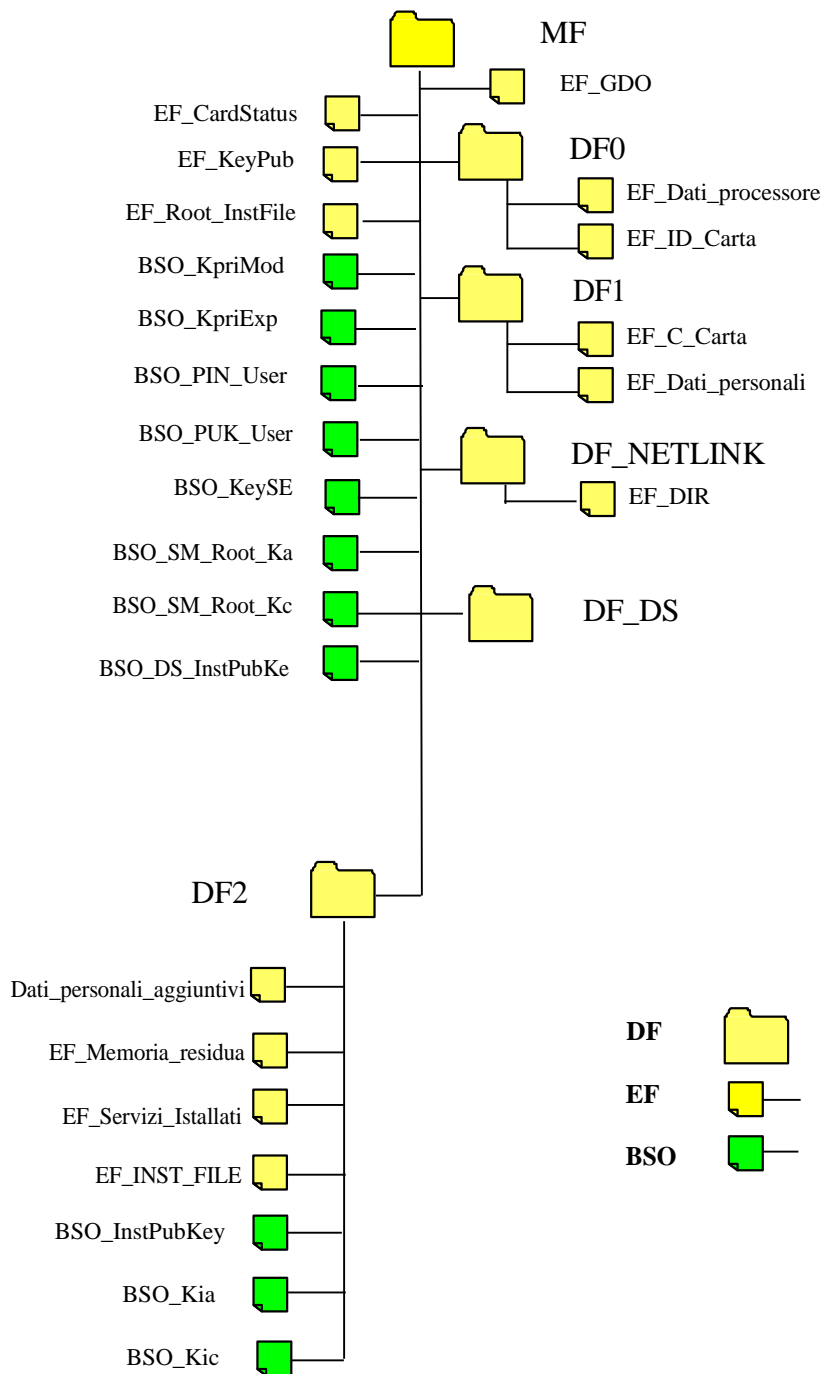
MF

EF_GDO

EF_CardStatus

EF_KeyPub

DF0

EF_Dati_processore

EF_Root_InstFile

EF_ID_Carta

BSO_KpriMod

DF1

BSO_KpriExp

EF_C_Carta

BSO_PIN_User

EF_Dati_personali

BSO_PUK_User

DF_NETLINK

BSO_KeySE

EF_DIR

BSO_SM_Root_Ka

BSO_SM_Root_Kc

DF_DS

BSO_DS_InstPubKe

DF2

Dati_personali_aggiuntivi

EF_Memoria_residua

EF_Servizi_Istallati

EF_INST_FILE

BSO_InstPubKey

BSO_Kia

BSO_Kic

DF

EF

BSO